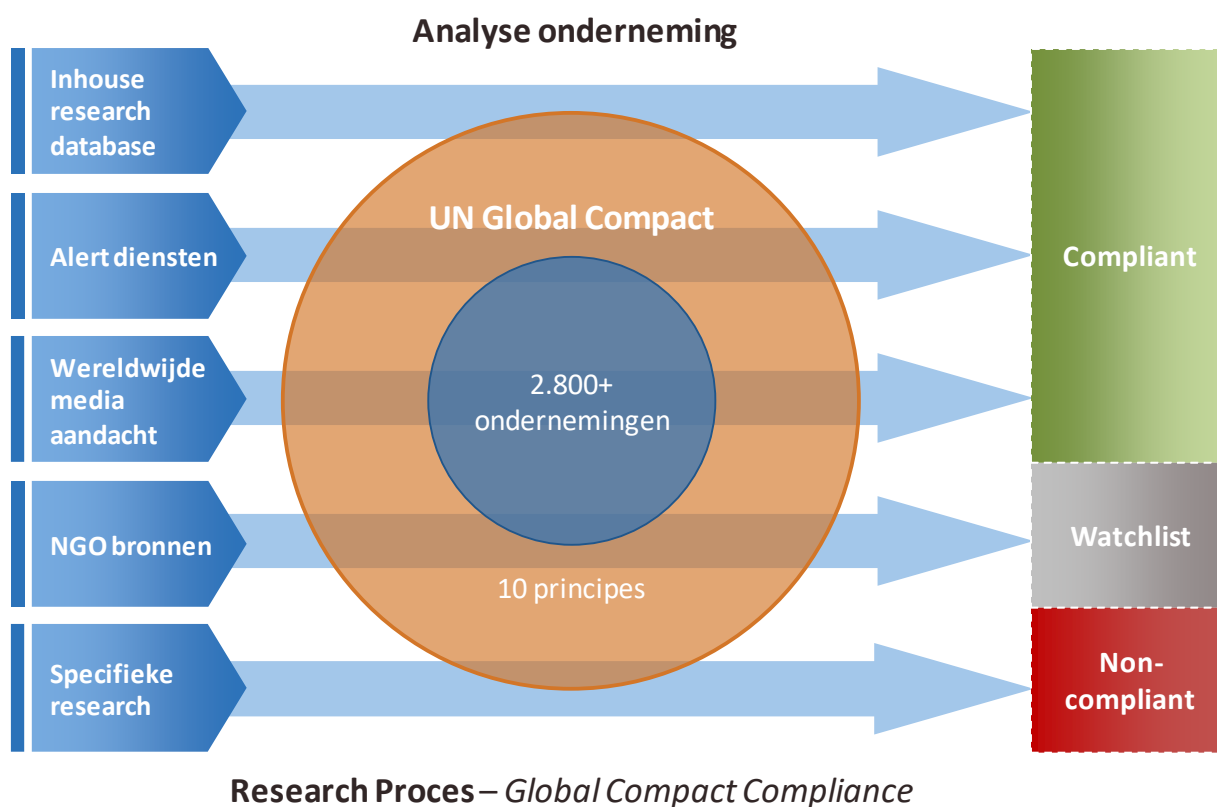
Analyse onderneming

Inhouse research database

Alert diensten

Wereldwijde media aandacht

NGO bronnen

Specifieke research

UN Global Compact

2.800+ ondernemingen

10 principes

Compliant

Watchlist

Non-compliant

Research Proces – Global Compact Compliance